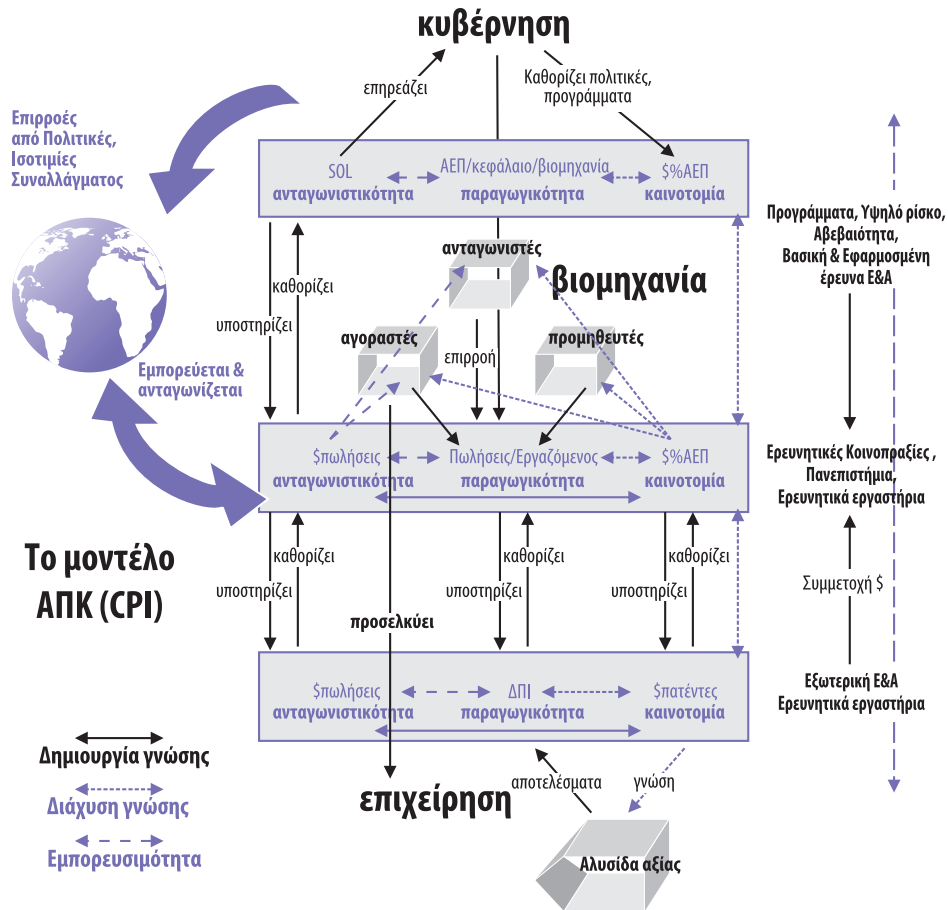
κυβέρνηση

επηρεάζει

Καθορίζει πολιτικές, προγράμματα

Επιρροές από Πολιτικές, Ισοτιμίες Συναλλάγματος

SOL
ανταγωνιστικότητα

ΑΕΠ/κεφάλαιο/βιομηχανία
παραγωγικότητα

$%ΑΕΠ
καινοτομία

Προγράμματα, Υψηλό ρίσκο, Αβεβαιότητα, Βασική & Εφαρμοσμένη έρευνα Ε&Α

ανταγωνιστές

βιομηχανία

καθορίζει

υποστηρίζει

αγοραστές

προμηθευτές

επιρροή

Εμπορεύεται & ανταγωνίζεται

$πωλήσεις
ανταγωνιστικότητα

Πωλήσεις/Εργαζόμενος
παραγωγικότητα

$%ΑΕΠ
καινοτομία

Ερευνητικές Κοινοπραξίες , Πανεπιστήμια, Ερευνητικά εργαστήρια

Το μοντέλο ΑΠΚ (CPI)

καθορίζει

υποστηρίζει

καθορίζει

υποστηρίζει

καθορίζει

υποστηρίζει

Συμμετοχή $

προσελκύει

$πωλήσεις
ανταγωνιστικότητα

ΔΠΙ
παραγωγικότητα

$πατέντες
καινοτομία

Εξωτερική Ε&Α
Ερευνητικά εργαστήρια

Δημιουργία γνώσης

Διάχυση γνώσης

Εμπορευσιμότητα

επιχείρηση

αποτελέσματα

γνώση

Αλυσίδα αξίας